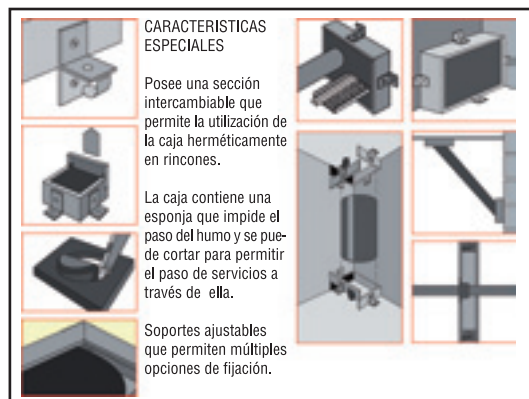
CARACTERISTICAS ESPECIALES

Posee una sección intercambiable que permite la utilización de la caja herméticamente en rincones.

La caja contiene una esponja que impide el paso del humo y se puede cortar para permitir el paso de servicios a través de ella.

Soportes ajustables que permiten múltiples opciones de fijación.